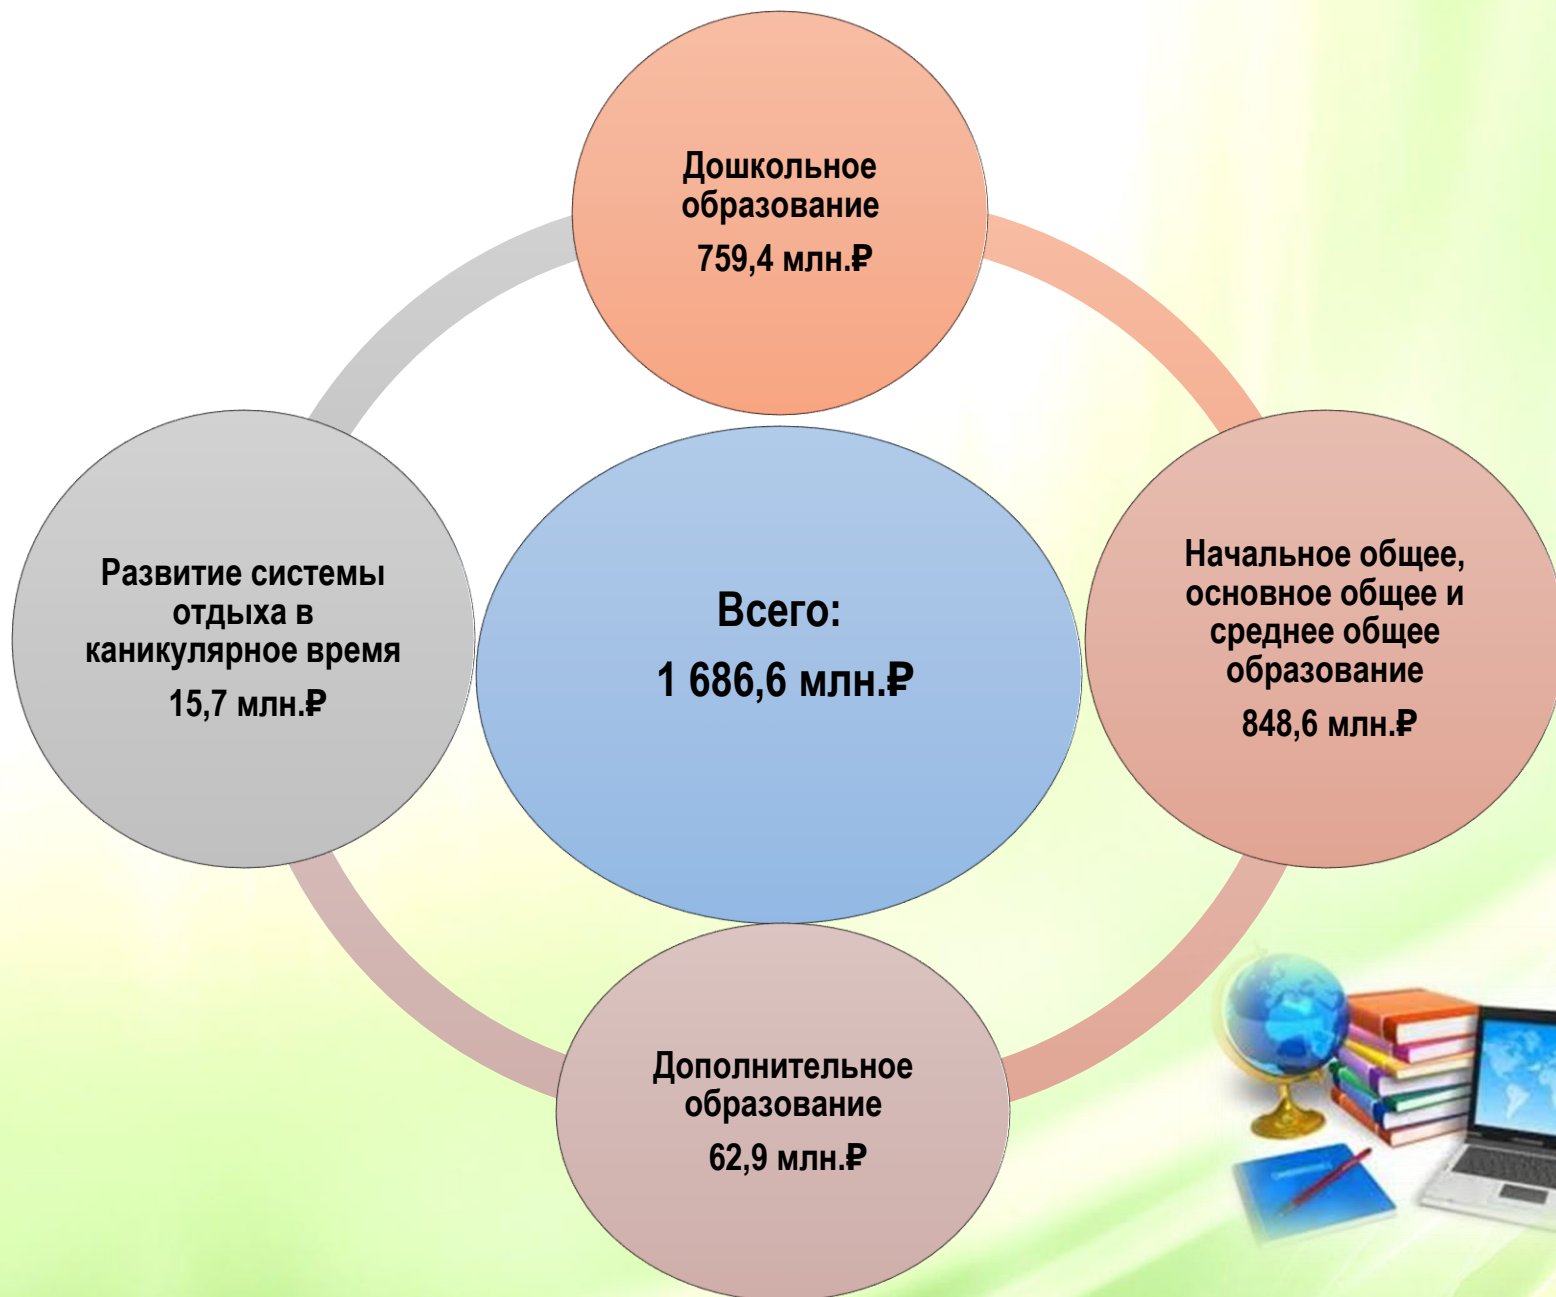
Дошкольное образование
759,4 млн.₽

Развитие системы отдыха в каникулярное время
15,7 млн.₽

Всего:
1 686,6 млн.₽

Начальное общее, основное общее и среднее общее образование
848,6 млн.₽

Дополнительное образование
62,9 млн.₽